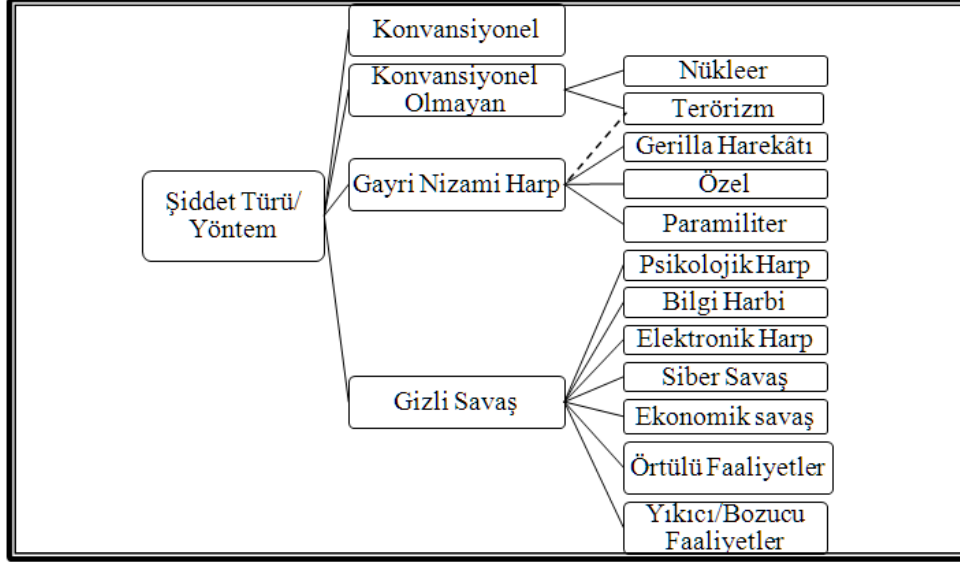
Şiddet Türü/ Yöntem

Konvansiyonel

Konvansiyonel Olmayan

Nükleer

Terörizm

Gayri Nizami Harp

Gerilla Harekâtı

Özel

Paramiliter

Gizli Savaş

Psikolojik Harp

Bilgi Harbi

Elektronik Harp

Siber Savaş

Ekonomik savaş

Örtülü Faaliyetler

Yıkıcı/Bozucu Faaliyetler